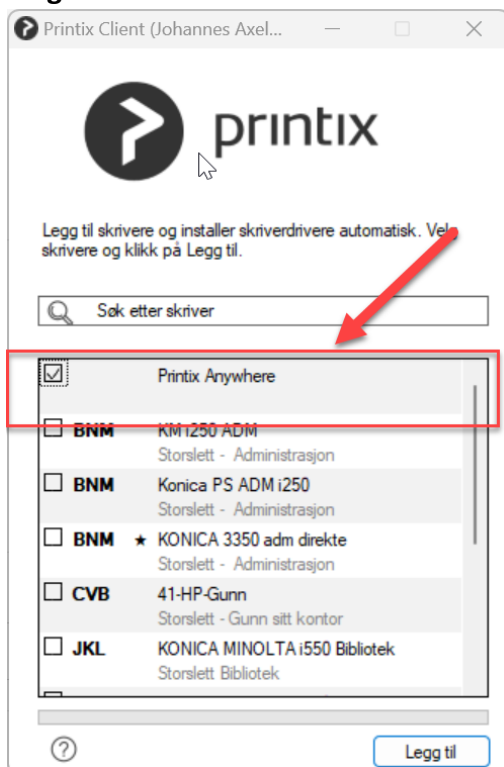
Printix Client (Johannes Axel...

printix

Legg til skrivere og installer skriverdrivere automatisk. Vel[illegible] skrivere og klikk på Legg til.

Søk etter skriver

☑ Printix Anywhere

☐ BNM KM i250 ADM
Storslett - Administrasjon

☐ BNM Konica PS ADM i250
Storslett - Administrasjon

☐ BNM ★ KONICA 3350 adm direkte
Storslett - Administrasjon

☐ CVB 41-HP-Gunn
Storslett - Gunn sitt kontor

☐ JKL KONICA MINOLTA i550 Bibliotek
Storslett Bibliotek

?

Legg til